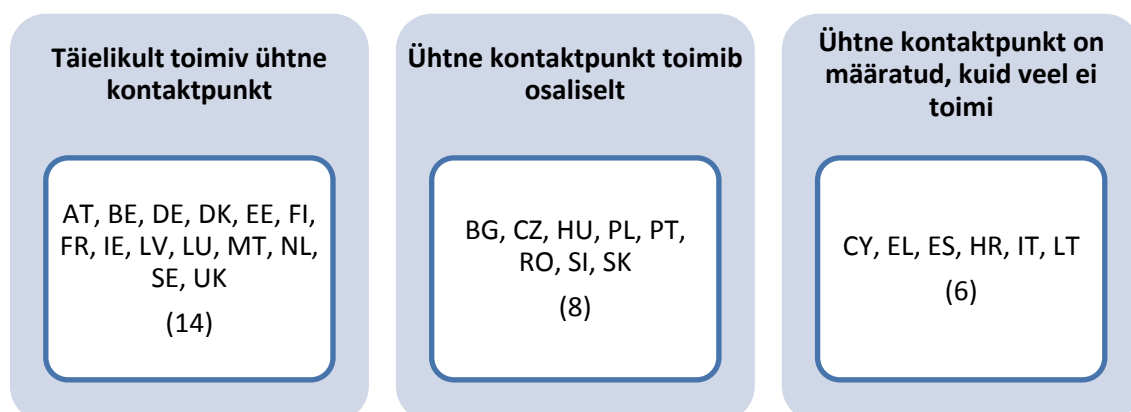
Täielikult toimiv ühtne kontaktpunkt

AT, BE, DE, DK, EE, FI, FR, IE, LV, LU, MT, NL, SE, UK

(14)

Ühtne kontaktpunkt toimib osaliselt

BG, CZ, HU, PL, PT, RO, SI, SK

(8)

Ühtne kontaktpunkt on määratud, kuid veel ei toimi

CY, EL, ES, HR, IT, LT

(6)